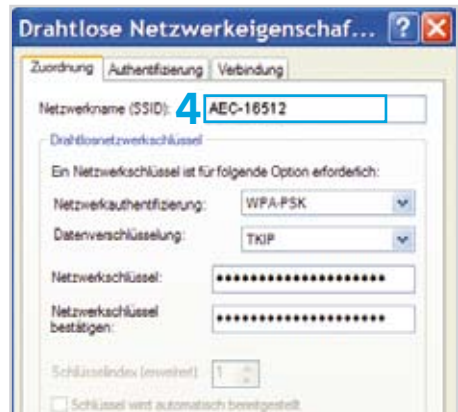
Drahtlose Netzwerkeigenschaf... ? X

Zuordnung | Authentifizierung | Verbindung

Netzwerkname (SSID): 4 AEC-16512

Drahtlosnetzwerkschlüssel

Ein Netzwerkschlüssel ist für folgende Option erforderlich:

Netzwerkauthentifizierung: WPA-PSK

Datenverschlüsselung: TKIP

Netzwerkschlüssel: ••••••••••••••••••••••

Netzwerkschlüssel bestätigen: ••••••••••••••••••••••

Schlüsselindex (erweitert) 1

Schlüssel wird automatisch bereitgestellt